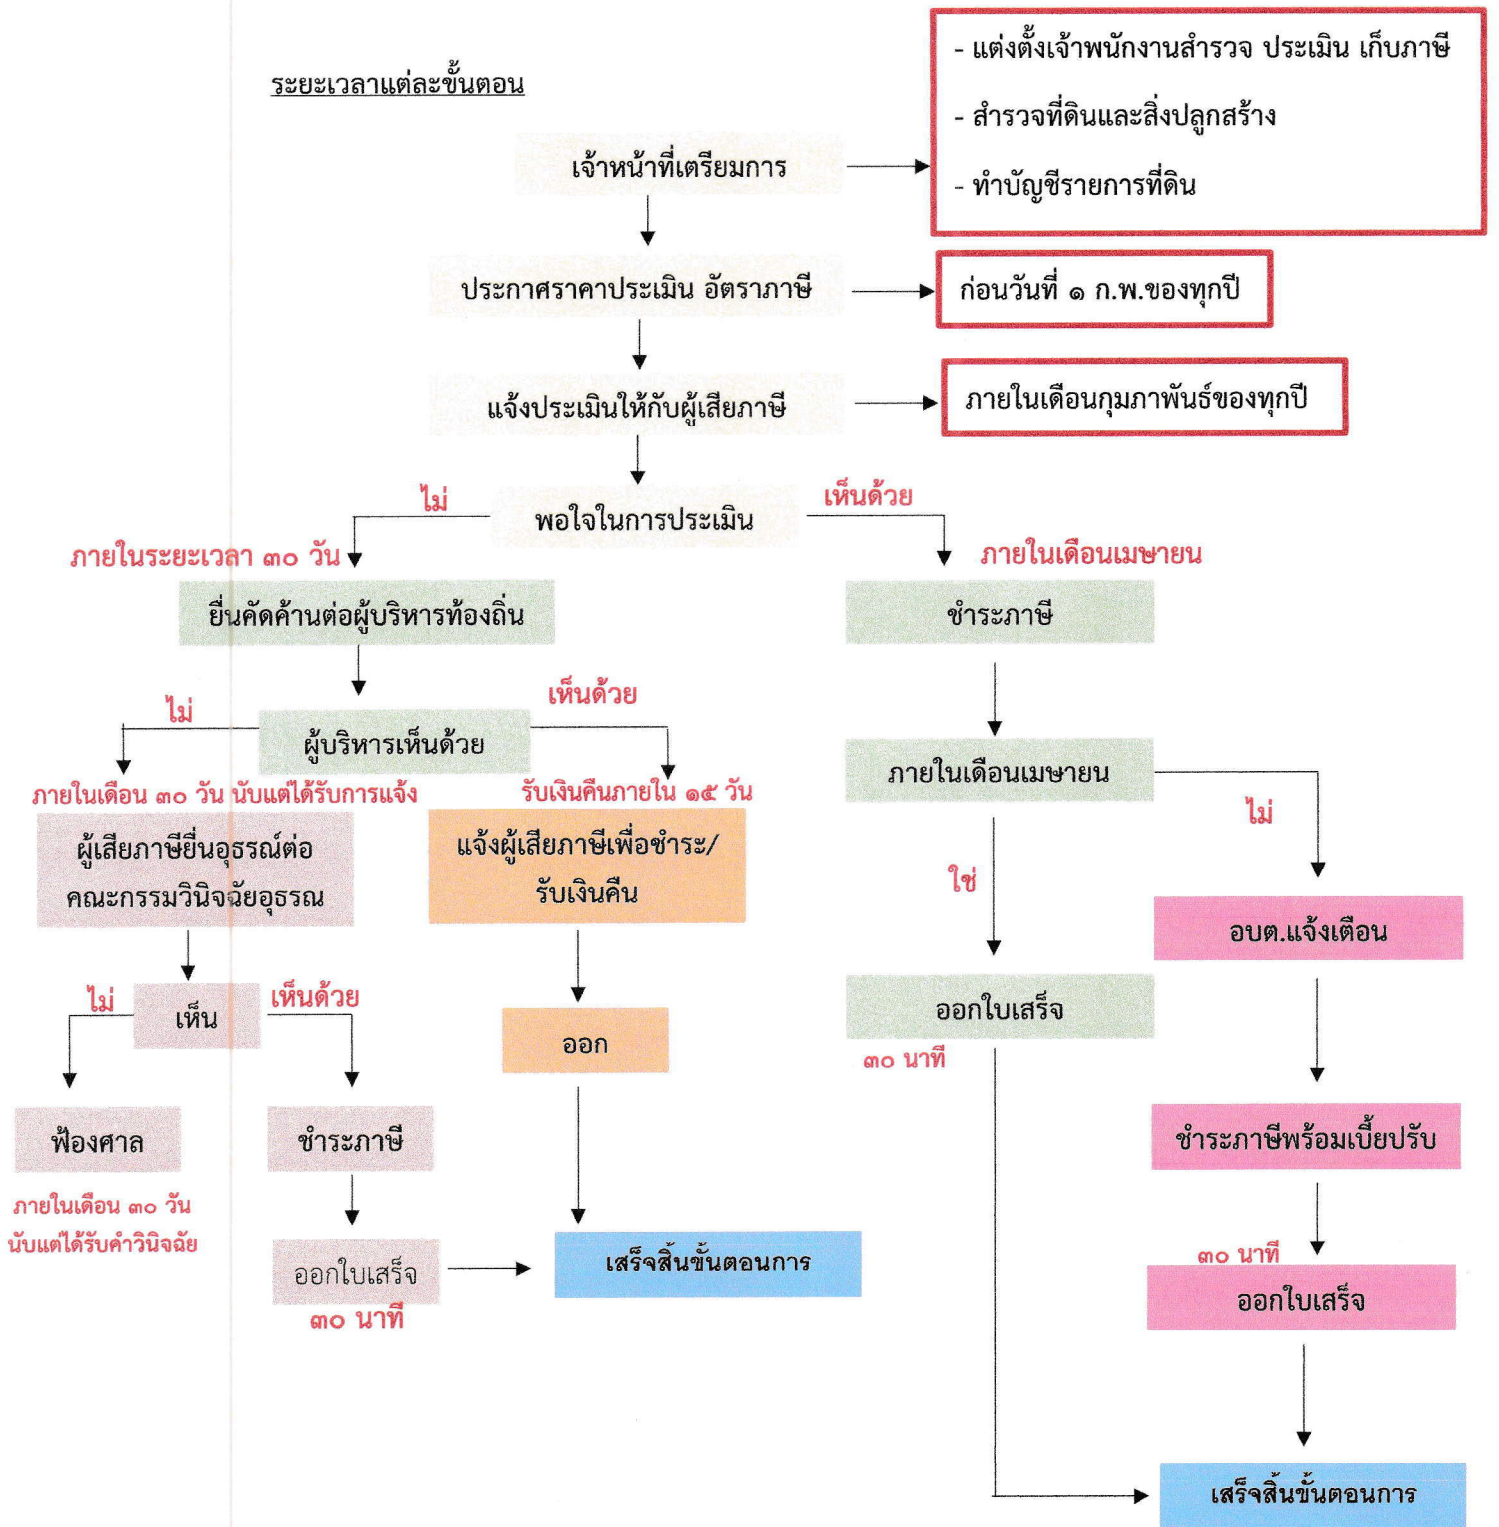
ระยะเวลาแต่ละขั้นตอน

เจ้าหน้าที่เตรียมการ

- แต่งตั้งเจ้าพนักงานสำรวจ ประเมิน เก็บภาษี
- สำรวจที่ดินและสิ่งปลูกสร้าง
- ทำบัญชีรายการที่ดิน

ประกาศราคาประเมิน อัตราภาษี

ก่อนวันที่ ๑ ก.พ.ของทุกปี

แจ้งประเมินให้กับผู้เสียภาษี

ภายในเดือนกุมภาพันธ์ของทุกปี

ไม่

พอใจในการประเมิน

เห็นด้วย

ภายในระยะเวลา ๓๐ วัน

ยื่นคัดค้านต่อผู้บริหารท้องถิ่น

ภายในเดือนเมษายน

ชำระภาษี

ไม่

ผู้บริหารเห็นด้วย

เห็นด้วย

ภายในเดือน ๓๐ วัน นับแต่ได้รับการแจ้ง

ผู้เสียภาษียื่นอุธรณ์ต่อคณะกรรมวินิจฉัยอุธรณ

รับเงินคืนภายใน ๑๕ วัน

แจ้งผู้เสียภาษีเพื่อชำระ/รับเงินคืน

ภายในเดือนเมษายน

ไม่

ใช่

อบต.แจ้งเตือน

ไม่

เห็น

เห็นด้วย

ออก

ออกใบเสร็จ

๓๐ นาที

ฟ้องศาล

ชำระภาษี

ชำระภาษีพร้อมเบี้ยปรับ

ภายในเดือน ๓๐ วัน นับแต่ได้รับคำวินิจฉัย

ออกใบเสร็จ

๓๐ นาที

เสร็จสิ้นขั้นตอนการ

๓๐ นาที

ออกใบเสร็จ

เสร็จสิ้นขั้นตอนการ